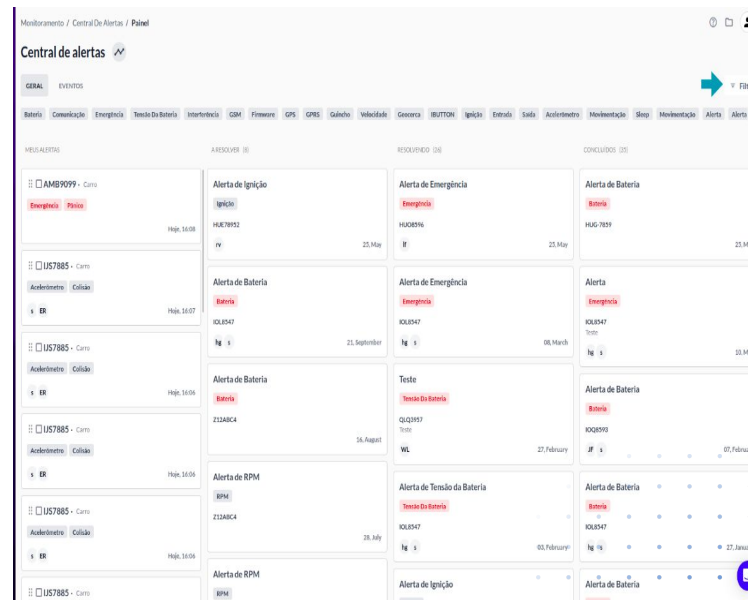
Monitoramento / Central De Alertas / Painel

Central de alertas

GERAL EVENTOS

Filt

Bateria Comunicação Emergência Tensão Da Bateria Interferência GSM Firmware GPS GPRS Guincho Velocidade Geocerca IBUTTON Ignição Entrada Saída Acelerômetro Movimentação Sleep Movimentação Alerta Alerta

MEUS ALERTAS

AMB9099 - Carro
Emergência Pânico
Hoje, 16:08

IJS7885 - Carro
Acelerômetro Colisão
s ER Hoje, 16:07

IJS7885 - Carro
Acelerômetro Colisão
s ER Hoje, 16:06

IJS7885 - Carro
Acelerômetro Colisão
s ER Hoje, 16:06

IJS7885 - Carro
Acelerômetro Colisão
s ER Hoje, 16:06

IJS7885 - Carro

A RESOLVER (8)

Alerta de Ignição
Ignição
HUE78952
rv 25, May

Alerta de Bateria
Bateria
IOL8547
hg s 21, September

Alerta de Bateria
Bateria
Z12ABC4
16, August

Alerta de RPM
RPM
Z12ABC4
28, July

Alerta de RPM
RPM

RESOLVENDO (26)

Alerta de Emergência
Emergência
HUO8596
lf 23, May

Alerta de Emergência
Emergência
IOL8547
hg s 08, March

Teste
Tensão Da Bateria
QLQ3957
Teste
WL 27, February

Alerta de Tensão da Bateria
Tensão Da Bateria
IOL8547
hg s 03, February

Alerta de Ignição

CONCLUÍDOS (25)

Alerta de Bateria
Bateria
HUG-7859
25, M

Alerta
Emergência
IOL8547
Teste
hg s 10, M

Alerta de Bateria
Bateria
IOQ8593
JF s 07, Febru

Alerta de Bateria
Bateria
IOL8547
hg rq 27, Janu

Alerta de Bateria